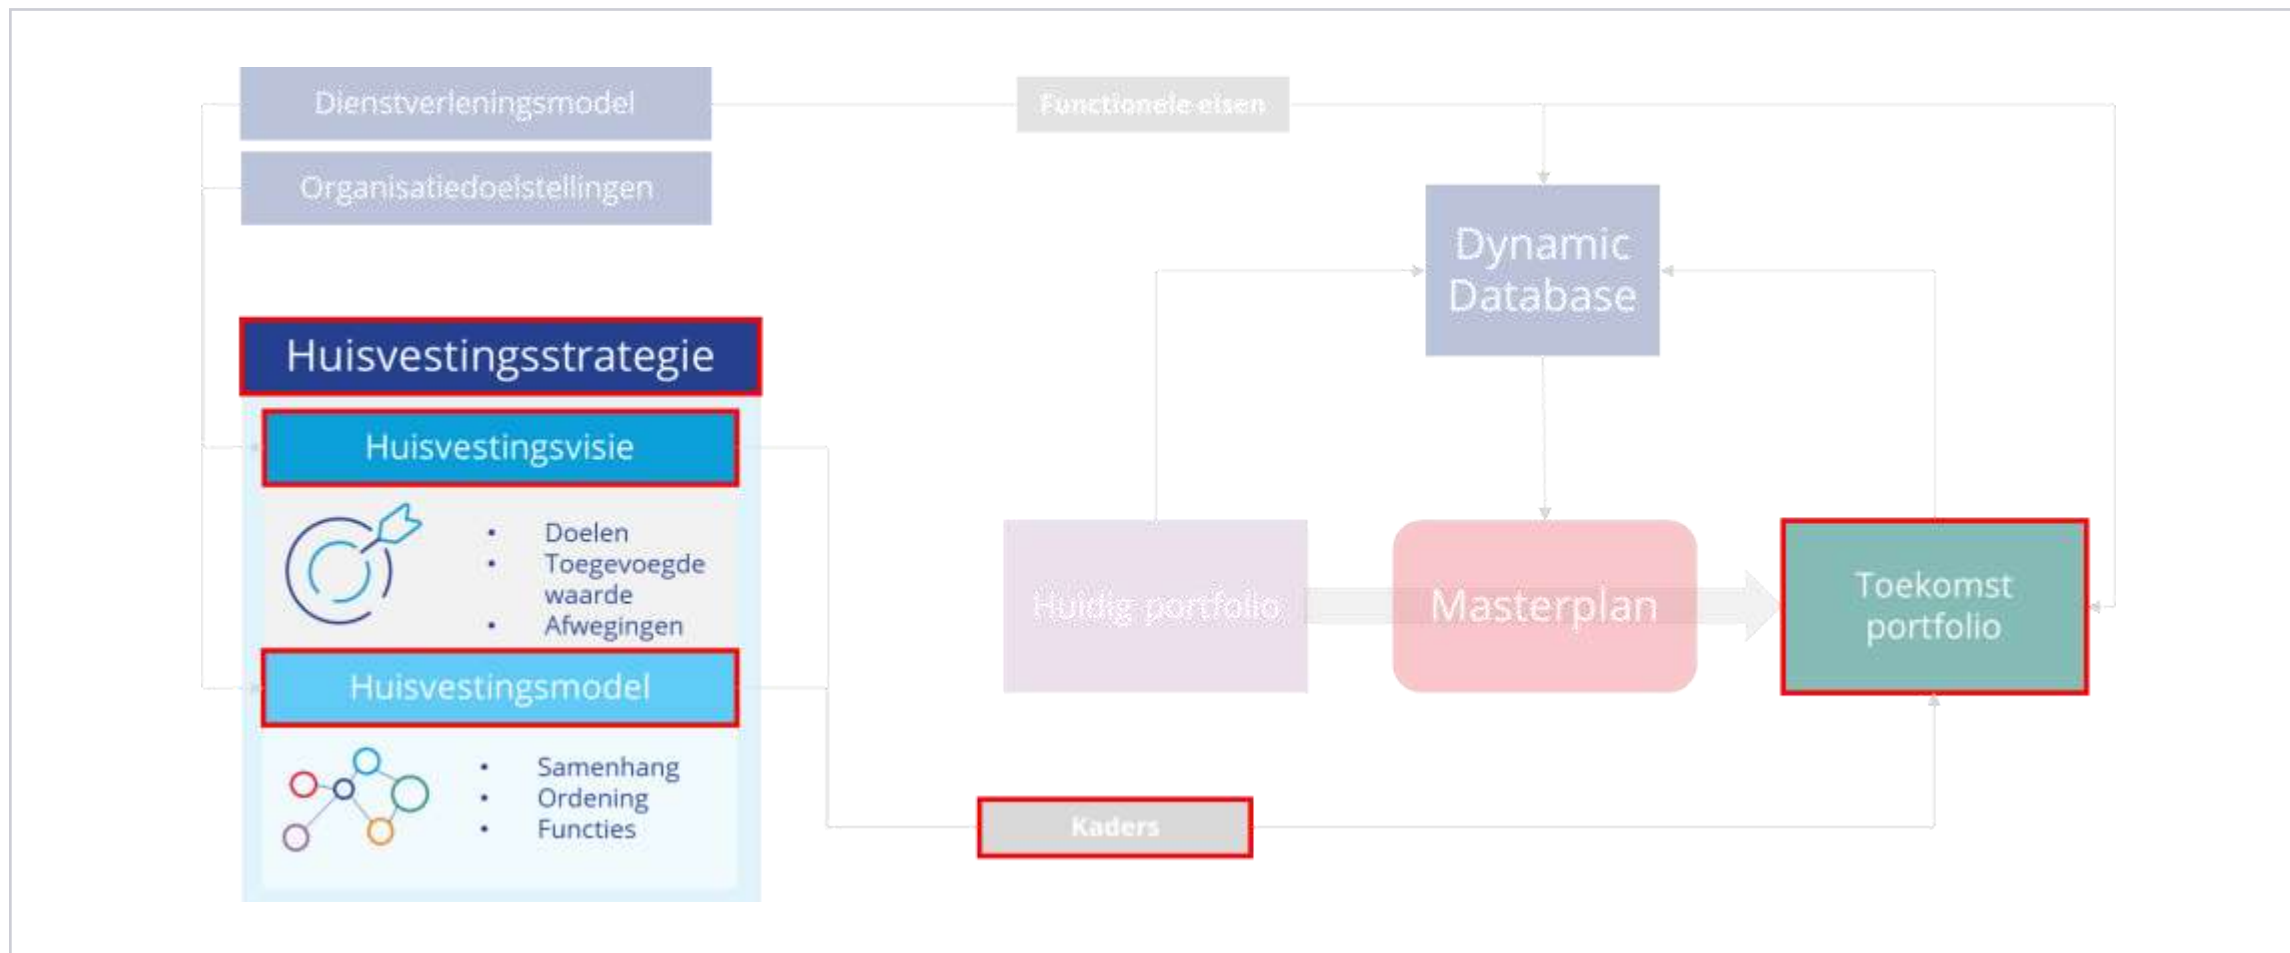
Dienstverleningsmodel

Organisatiedoelstellingen

Functionele eisen

Dynamic Database

Huisvestingsstrategie

Huisvestingsvisie

- Doelen
- Toegevoegde waarde
- Afwegingen

Huisvestingsmodel

- Samenhang
- Ordening
- Functies

Huidig portfolio

Masterplan

Toekomst portfolio

Kaders